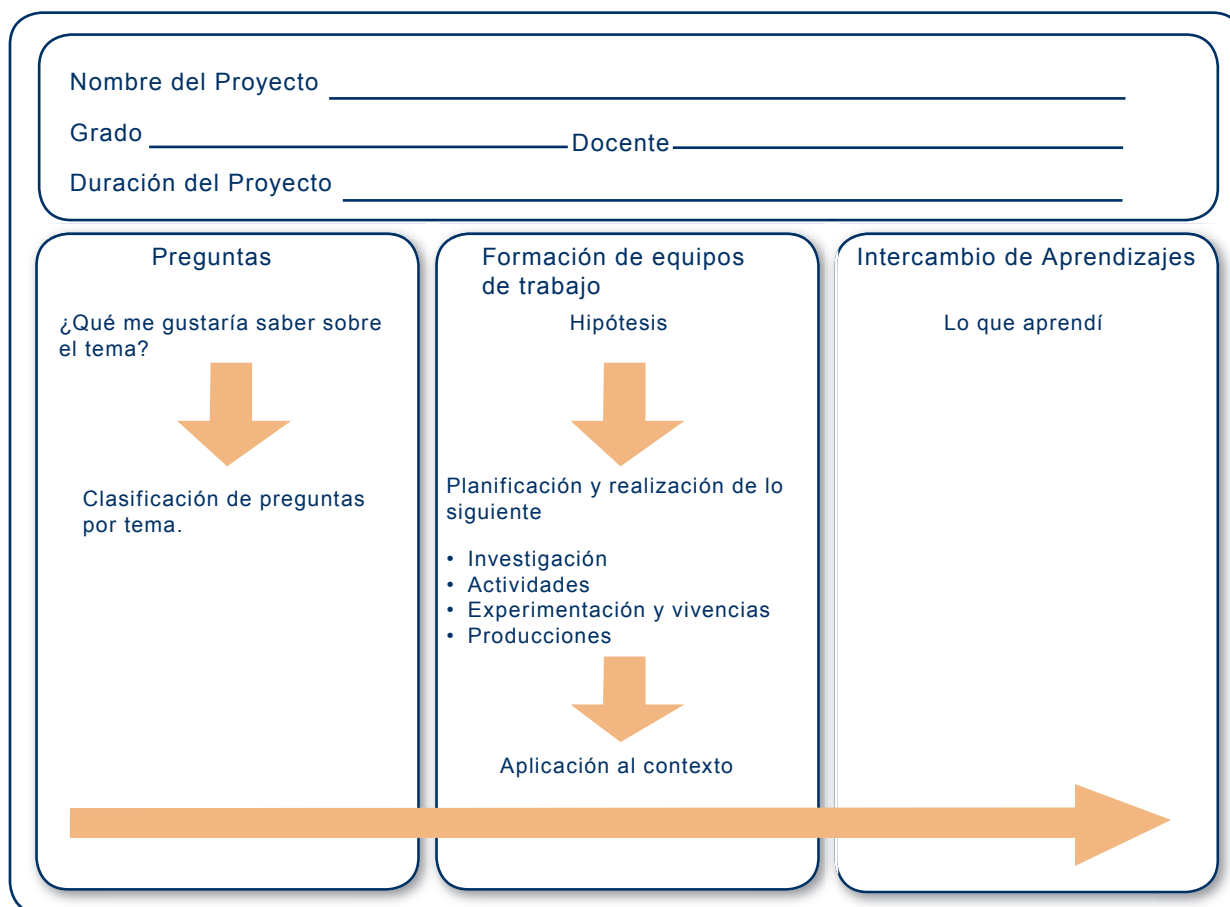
Nombre del Proyecto ______________________________

Grado ____________________ Docente ____________________

Duración del Proyecto ______________________________

Preguntas

¿Qué me gustaría saber sobre el tema?

Clasificación de preguntas por tema.

Formación de equipos de trabajo

Hipótesis

Planificación y realización de lo siguiente

• Investigación
• Actividades
• Experimentación y vivencias
• Producciones

Aplicación al contexto

Intercambio de Aprendizajes

Lo que aprendí